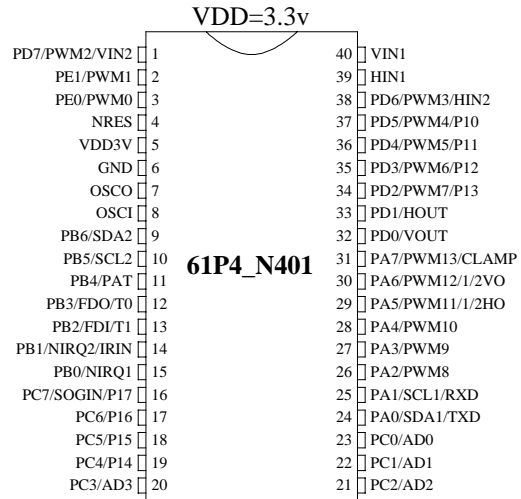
VDD=3.3v

PD7/PWM2/VIN2 1
PE1/PWM1 2
PE0/PWM0 3
NRES 4
VDD3V 5
GND 6
OSCO 7
OSCI 8
PB6/SDA2 9
PB5/SCL2 10
PB4/PAT 11
PB3/FDO/T0 12
PB2/FDI/T1 13
PB1/NIRQ2/IRIN 14
PB0/NIRQ1 15
PC7/SOGIN/P17 16
PC6/P16 17
PC5/P15 18
PC4/P14 19
PC3/AD3 20

61P4_N401

40 VIN1
39 HIN1
38 PD6/PWM3/HIN2
37 PD5/PWM4/P10
36 PD4/PWM5/P11
35 PD3/PWM6/P12
34 PD2/PWM7/P13
33 PD1/HOUT
32 PD0/VOUT
31 PA7/PWM13/CLAMP
30 PA6/PWM12/1/2VO
29 PA5/PWM11/1/2HO
28 PA4/PWM10
27 PA3/PWM9
26 PA2/PWM8
25 PA1/SCL1/RXD
24 PA0/SDA1/TXD
23 PC0/AD0
22 PC1/AD1
21 PC2/AD2